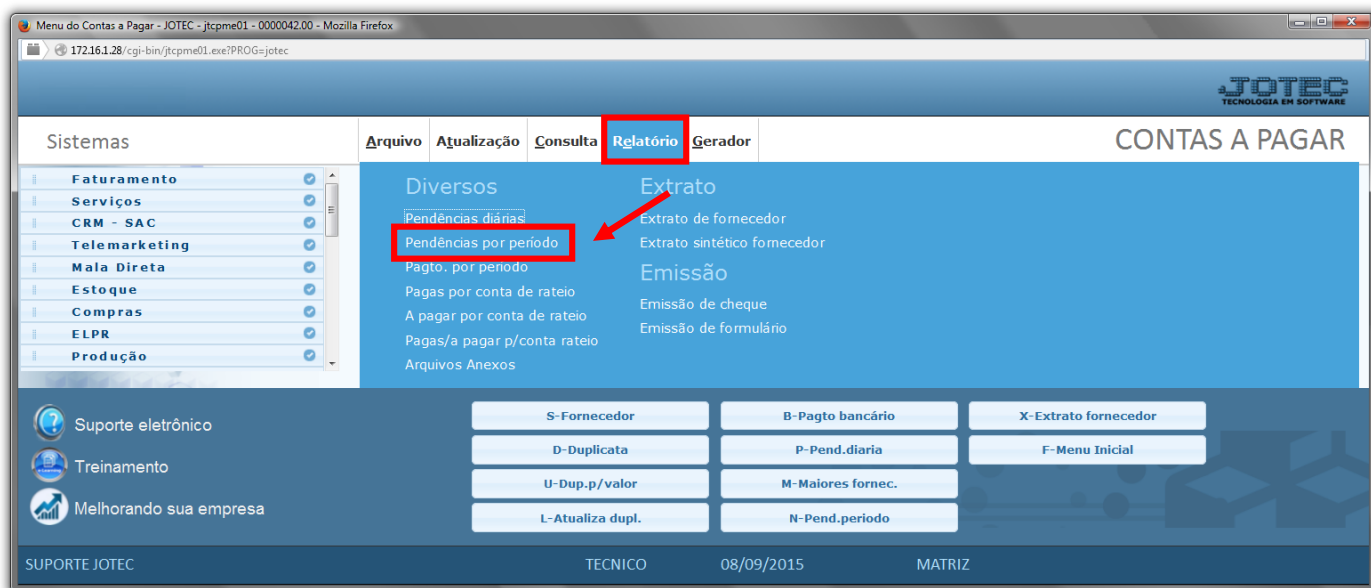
Menu do Contas a Pagar - JOTEC - jtcpme01 - 0000042.00 - Mozilla Firefox

172.16.1.28/cgi-bin/jtcpme01.exe?PROG=jotec

JOTEC
TECNOLOGIA EM SOFTWARE

Sistemas

Arquivo Atualização Consulta Relatório Gerador

CONTAS A PAGAR

Faturamento
Serviços
CRM - SAC
Telemarketing
Mala Direta
Estoque
Compras
ELPR
Produção

Diversos
Pendências diárias
Pendências por período
Pagto. por período
Pagas por conta de rateio
A pagar por conta de rateio
Pagas/a pagar p/conta rateio
Arquivos Anexos

Extrato
Extrato de fornecedor
Extrato sintético fornecedor

Emissão
Emissão de cheque
Emissão de formulário

Suporte eletrônico
Treinamento
Melhorando sua empresa

| S-Fornecedor | B-Pagto bancário | X-Extrato fornecedor |
|---|---|---|
| D-Duplicata | P-Pend.diaria | F-Menu Inicial |
| U-Dup.p/valor | M-Maiores fornec. | |
| L-Atualiza dupl. | N-Pend.periodo | |

SUPORTE JOTEC TECNICO 08/09/2015 MATRIZ